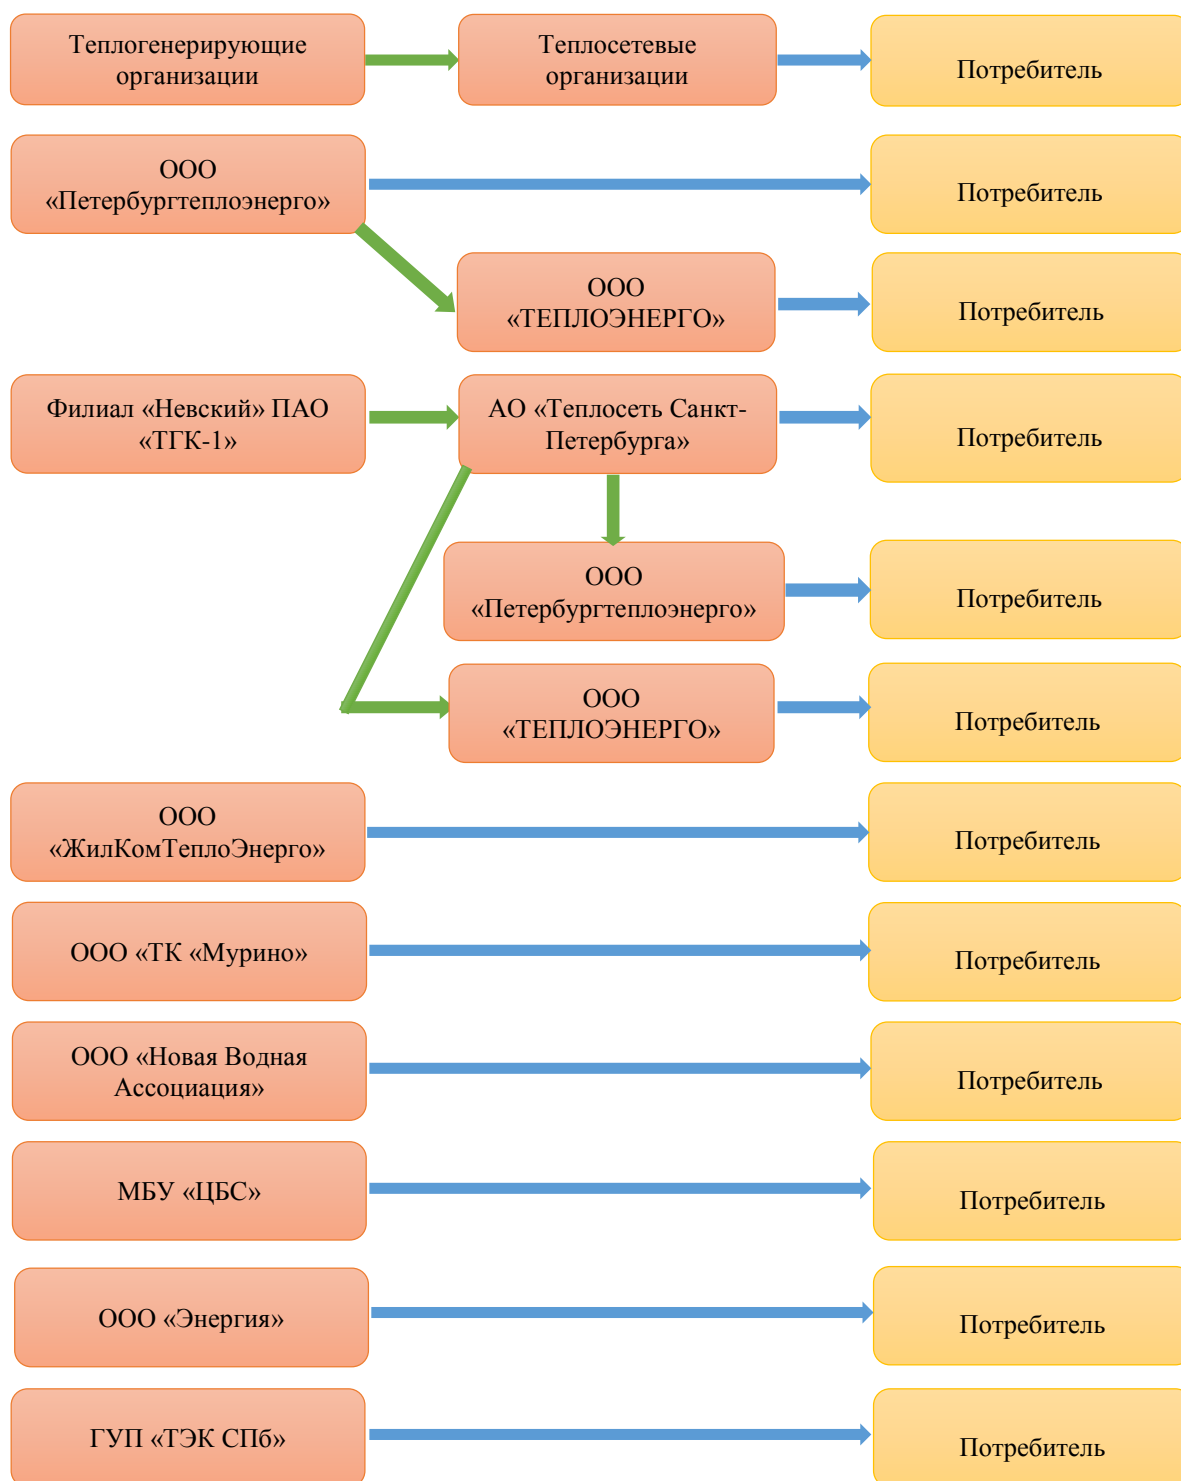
Теплогенерирующие организации

Теплосетевые организации

Потребитель

ООО «Петербургтеплоэнерго»

Потребитель

ООО «ТЕПЛОЭНЕРГО»

Потребитель

Филиал «Невский» ПАО «ТГК-1»

АО «Теплосеть Санкт-Петербурга»

Потребитель

ООО «Петербургтеплоэнерго»

Потребитель

ООО «ТЕПЛОЭНЕРГО»

Потребитель

ООО «ЖилКомТеплоЭнерго»

Потребитель

ООО «ТК «Мурино»

Потребитель

ООО «Новая Водная Ассоциация»

Потребитель

МБУ «ЦБС»

Потребитель

ООО «Энергия»

Потребитель

ГУП «ТЭК СПб»

Потребитель